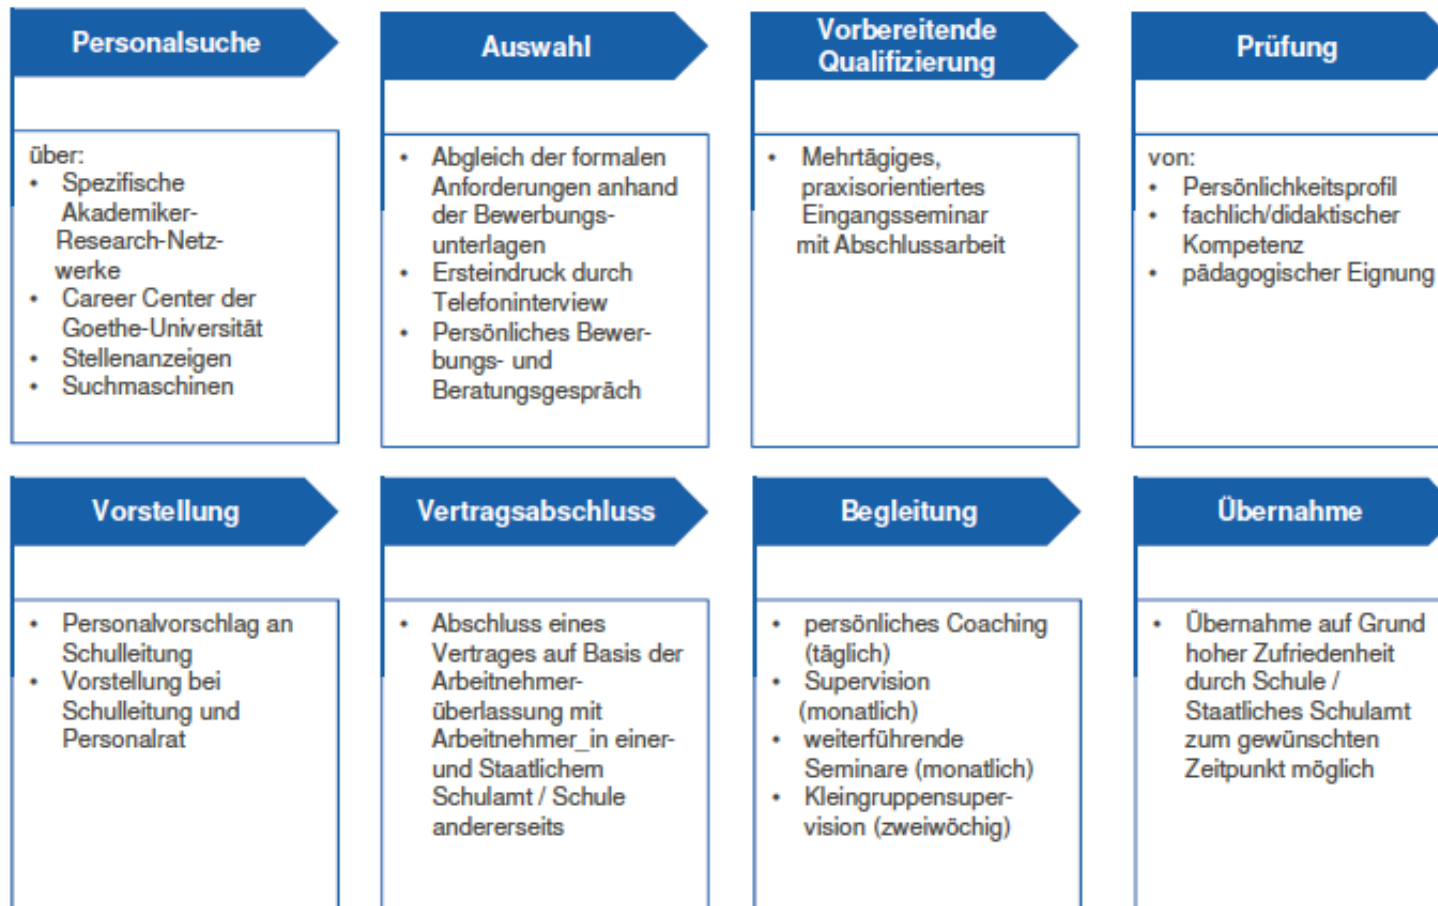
Personalsuche

über:
- Spezifische Akademiker-Research-Netzwerke
- Career Center der Goethe-Universität
- Stellenanzeigen
- Suchmaschinen

Auswahl

- Abgleich der formalen Anforderungen anhand der Bewerbungsunterlagen
- Ersteindruck durch Telefoninterview
- Persönliches Bewerbungs- und Beratungsgespräch

Vorbereitende Qualifizierung

- Mehrtägiges, praxisorientiertes Eingangsseminar mit Abschlussarbeit

Prüfung

von:
- Persönlichkeitsprofil
- fachlich/didaktischer Kompetenz
- pädagogischer Eignung

Vorstellung

- Personalvorschlag an Schulleitung
- Vorstellung bei Schulleitung und Personalrat

Vertragsabschluss

- Abschluss eines Vertrages auf Basis der Arbeitnehmerüberlassung mit Arbeitnehmer_in einer- und Staatlichem Schulamt / Schule andererseits

Begleitung

- persönliches Coaching (täglich)
- Supervision (monatlich)
- weiterführende Seminare (monatlich)
- Kleingruppensupervision (zweiwöchig)

Übernahme

- Übernahme auf Grund hoher Zufriedenheit durch Schule / Staatliches Schulamt zum gewünschten Zeitpunkt möglich